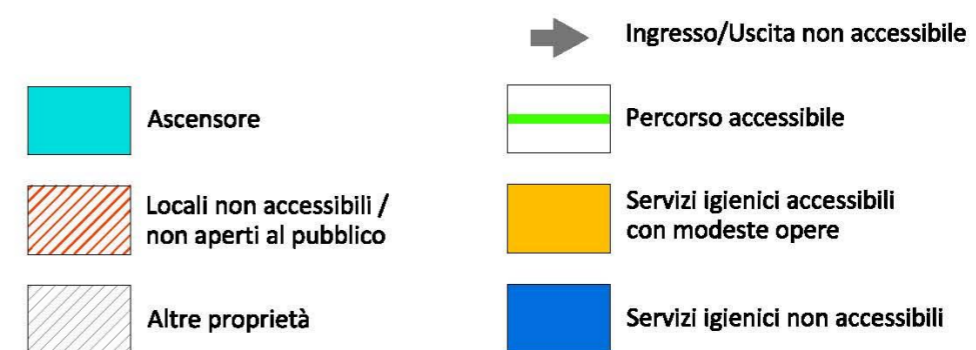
Ingresso/Uscita non accessibile

Ascensore

Percorso accessibile

Locali non accessibili / non aperti al pubblico

Servizi igienici accessibili con modeste opere

Altre proprietà

Servizi igienici non accessibili